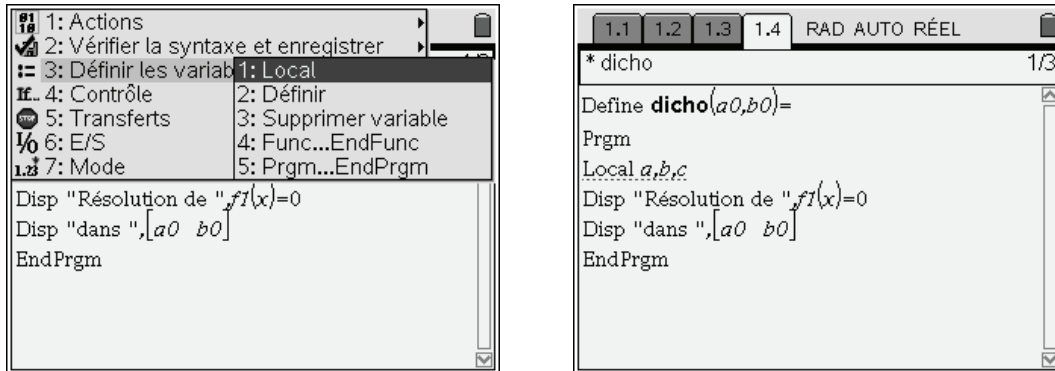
1: Actions
2: Vérifier la syntaxe et enregistrer
3: Définir les variab
4: Contrôle
5: Transferts
6: E/S
7: Mode

1: Local
2: Définir
3: Supprimer variable
4: Func...EndFunc
5: Prgm...EndPrgm

Disp "Résolution de ",$f1(x)=0$
Disp "dans ",$[a0\ \ b0]$
EndPrgm

1.1 1.2 1.3 1.4 RAD AUTO RÉEL
* dicho 1/3
Define **dicho**$(a0,b0)$=
Prgm
Local $a,b,c$
Disp "Résolution de ",$f1(x)=0$
Disp "dans ",$[a0\ \ b0]$
EndPrgm